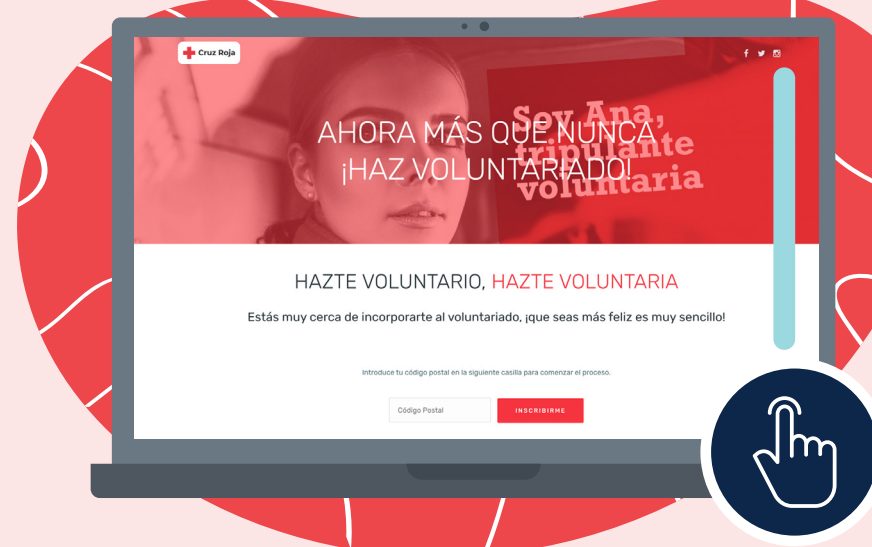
Cruz Roja

Soy Ana, tripulante voluntaria

AHORA MÁS QUE NUNCA ¡HAZ VOLUNTARIADO!

HAZTE VOLUNTARIO, HAZTE VOLUNTARIA

Estás muy cerca de incorporarte al voluntariado, ¡que seas más feliz es muy sencillo!

Introduce tu código postal en la siguiente casilla para comenzar el proceso.

Código Postal

INSCRIBIRME